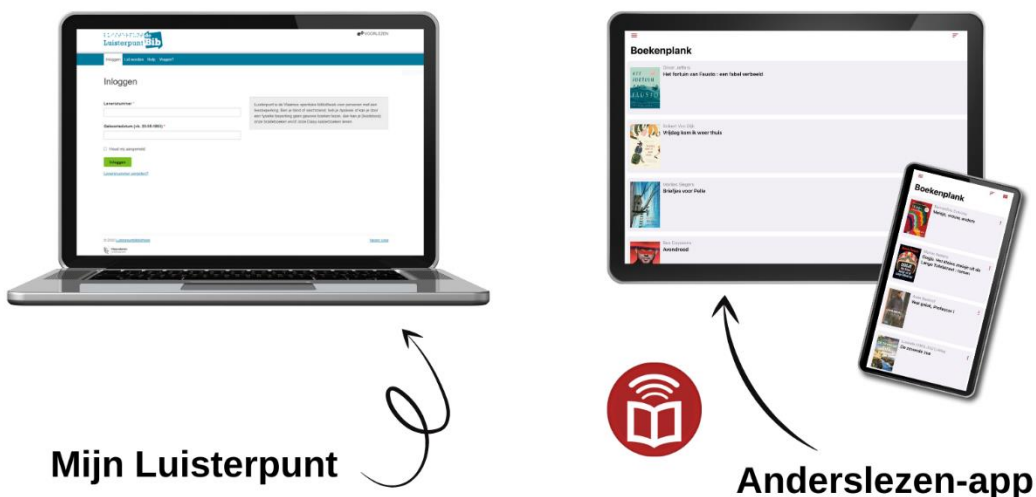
LuisterpuntBib
VOORLEZEN
Inloggen
Inloggen
Lenersnummer *
Geboortedatum (nl. 20-08-1983) *
Houd me aangemeld
Inloggen
Boekenplank
Vrijdag kom ik weer thuis
Briefjes voor Pelle
Avondrood
Boekenplank
Mijn Luisterpunt
Anderslezen-app